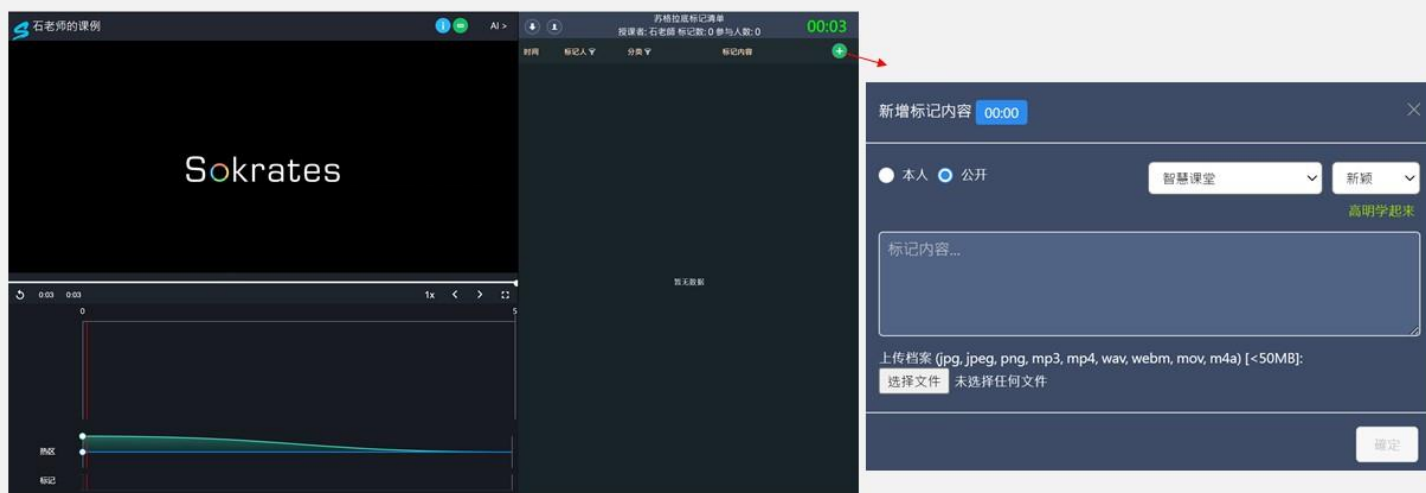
石老师的课例

AI >

Sokrates

0:03 0:03

1x

0

5

热区

标记

苏格拉底标记清单
授课者: 石老师 标记数: 0 参与人数: 0

00:03

时间 标记人 分类 标记内容

暂无数据

新增标记内容 00:00

本人 公开

智慧课堂

新颖

高明学起来

标记内容...

上传档案 (jpg, jpeg, png, mp3, mp4, wav, webm, mov, m4a) [<50MB]:

选择文件 未选择任何文件

確定